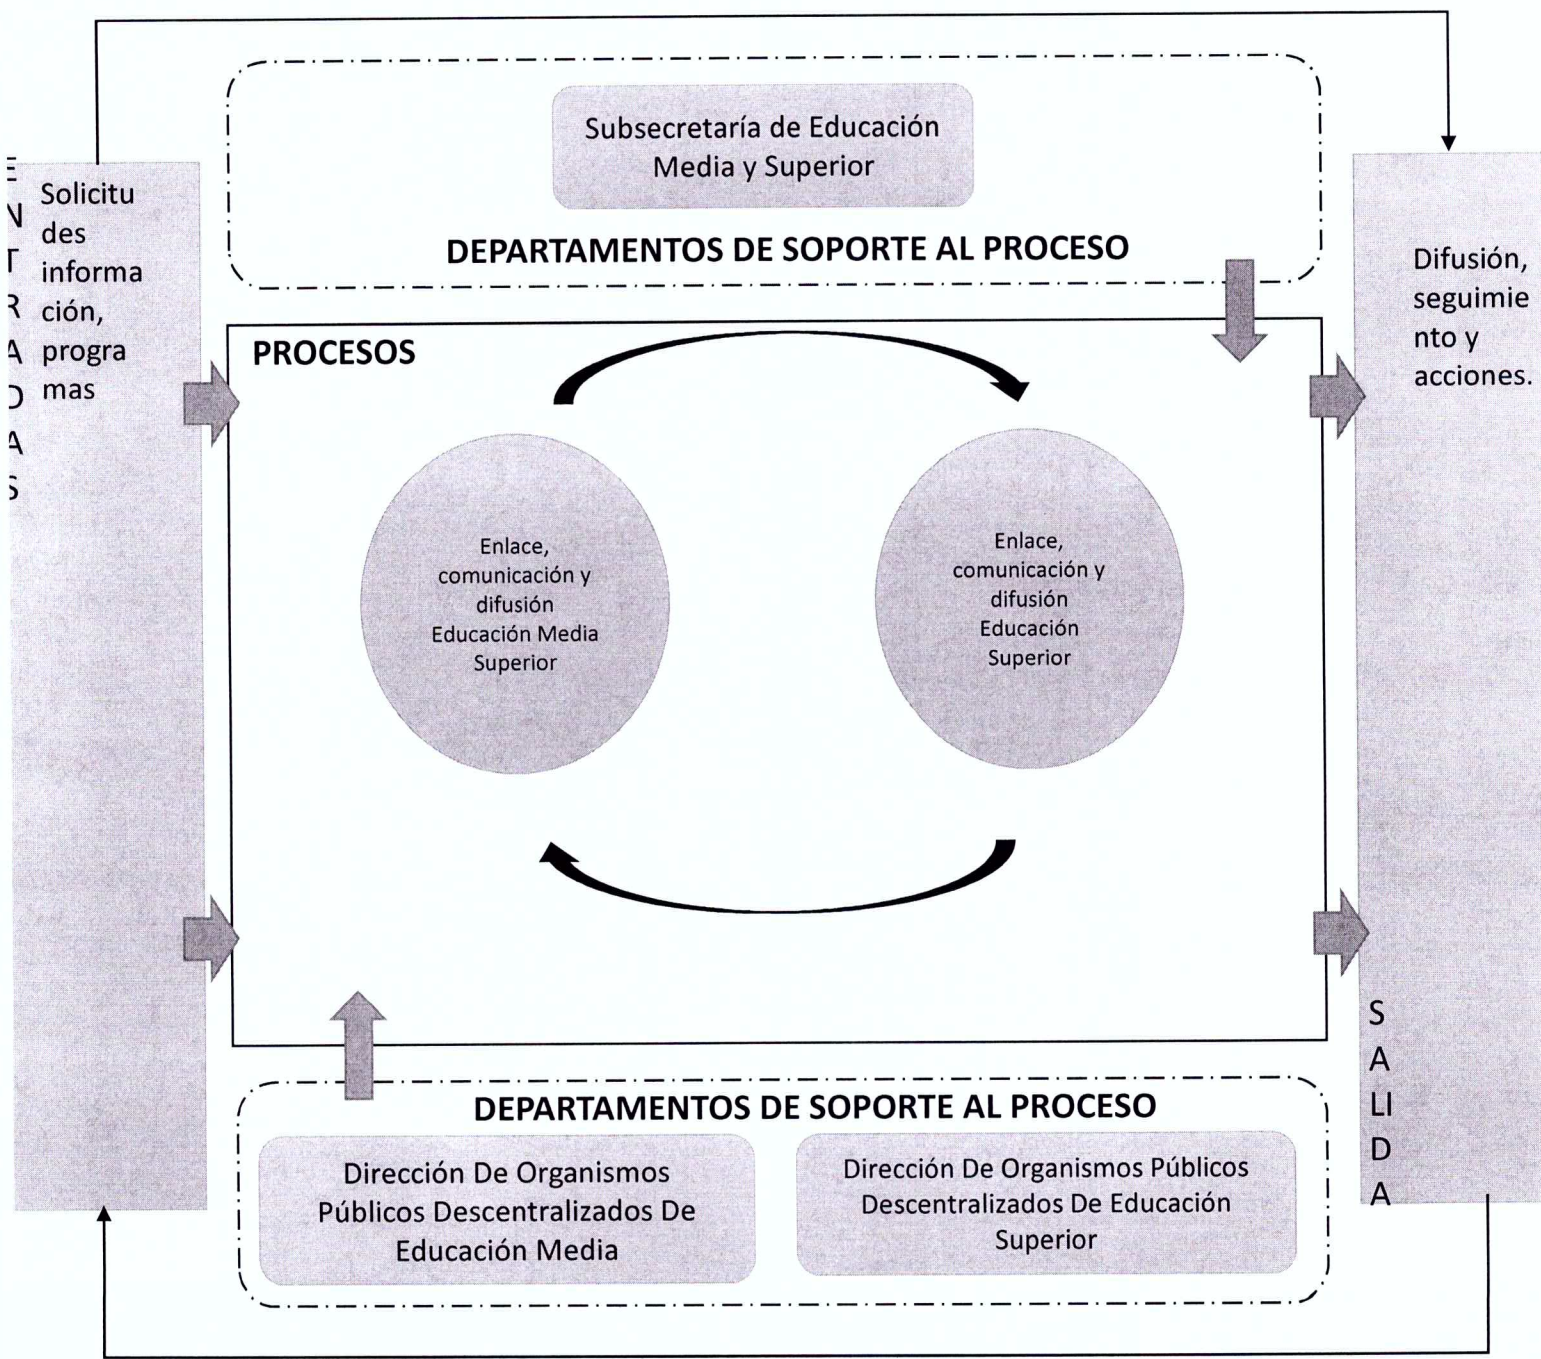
E
N
T
R
A
D
A
S

Solicitudes información, programas

Subsecretaría de Educación Media y Superior

DEPARTAMENTOS DE SOPORTE AL PROCESO

Difusión, seguimiento y acciones.

PROCESOS

Enlace, comunicación y difusión Educación Media Superior

Enlace, comunicación y difusión Educación Superior

S
A
LI
D
A

DEPARTAMENTOS DE SOPORTE AL PROCESO

Dirección De Organismos Públicos Descentralizados De Educación Media

Dirección De Organismos Públicos Descentralizados De Educación Superior